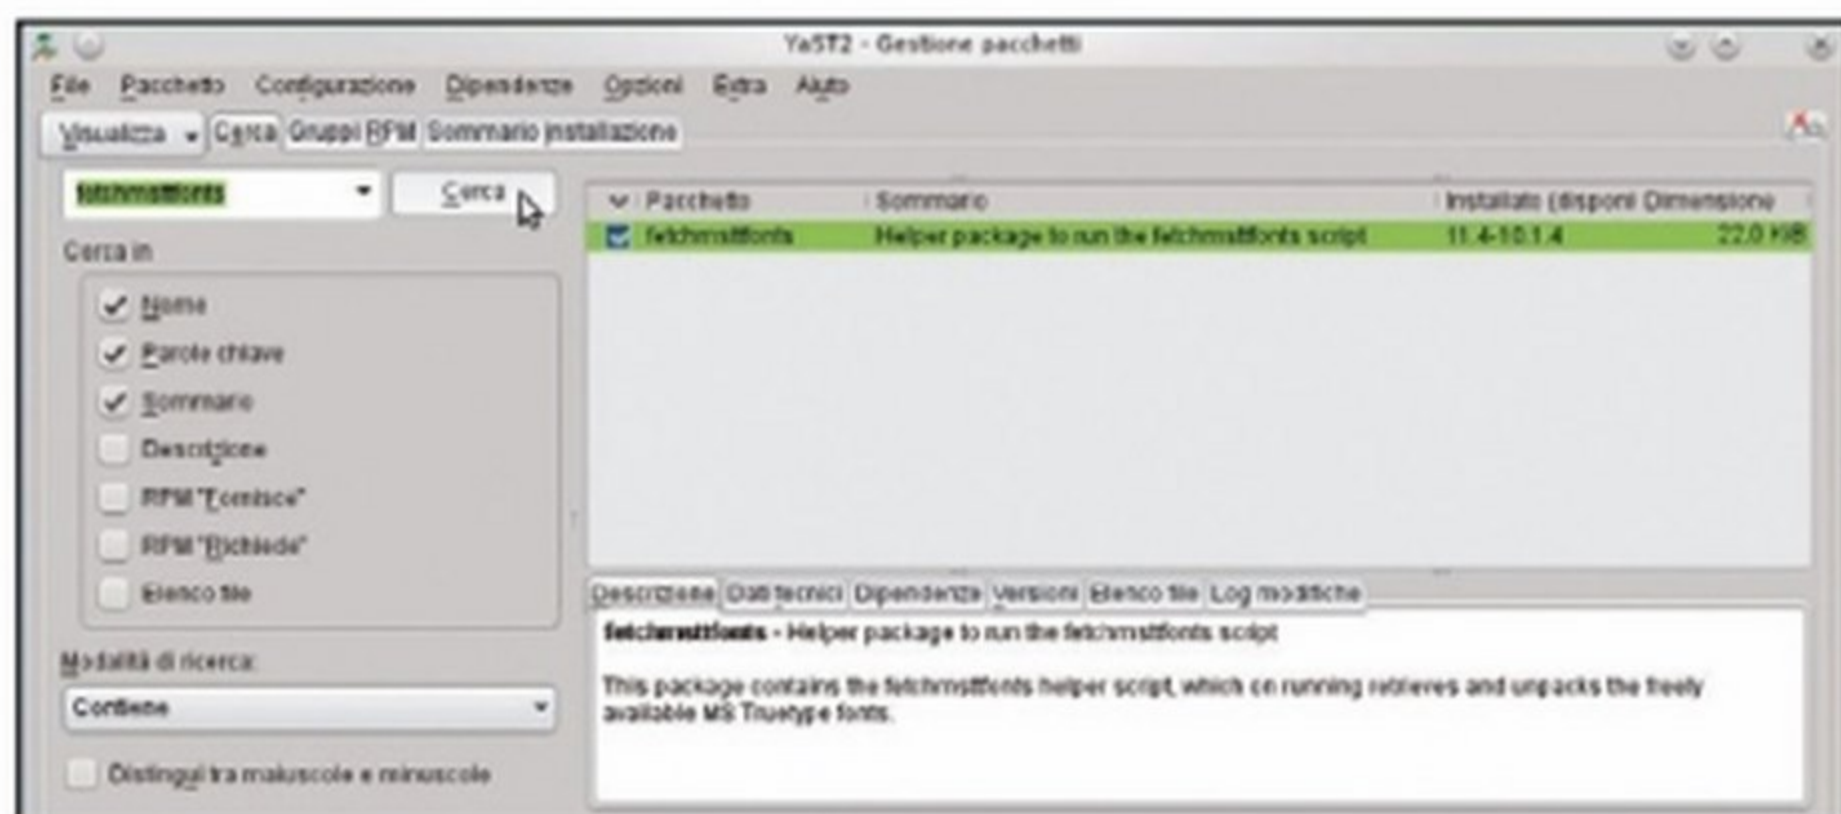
YaST2 - Gestione pacchetti

File Pacchetto Configurazione Dipendenze Opzioni Extra Aiuto

Visualizza Cerca Gruppi RPM Sommario installazione

fetchmsttfonts

Cerca

Cerca in

Nome

Parole chiave

Sommario

Descrizione

RPM "Fornisce"

RPM "Richiede"

Elenco file

Modalità di ricerca:

Contiene

Distingui tra maiuscole e minuscole

| Pacchetto | Sommario | Installato (disponi | Dimensione |
|---|---|---|---|
| fetchmsttfonts | Helper package to run the fetchmsttfonts script | 11.4-10.1.4 | 22.0 KiB |

Descrizione Dati tecnici Dipendenze Versioni Elenco file Log modifiche

fetchmsttfonts - Helper package to run the fetchmsttfonts script

This package contains the fetchmsttfonts helper script, which on running retrieves and unpacks the freely available MS Truetype fonts.